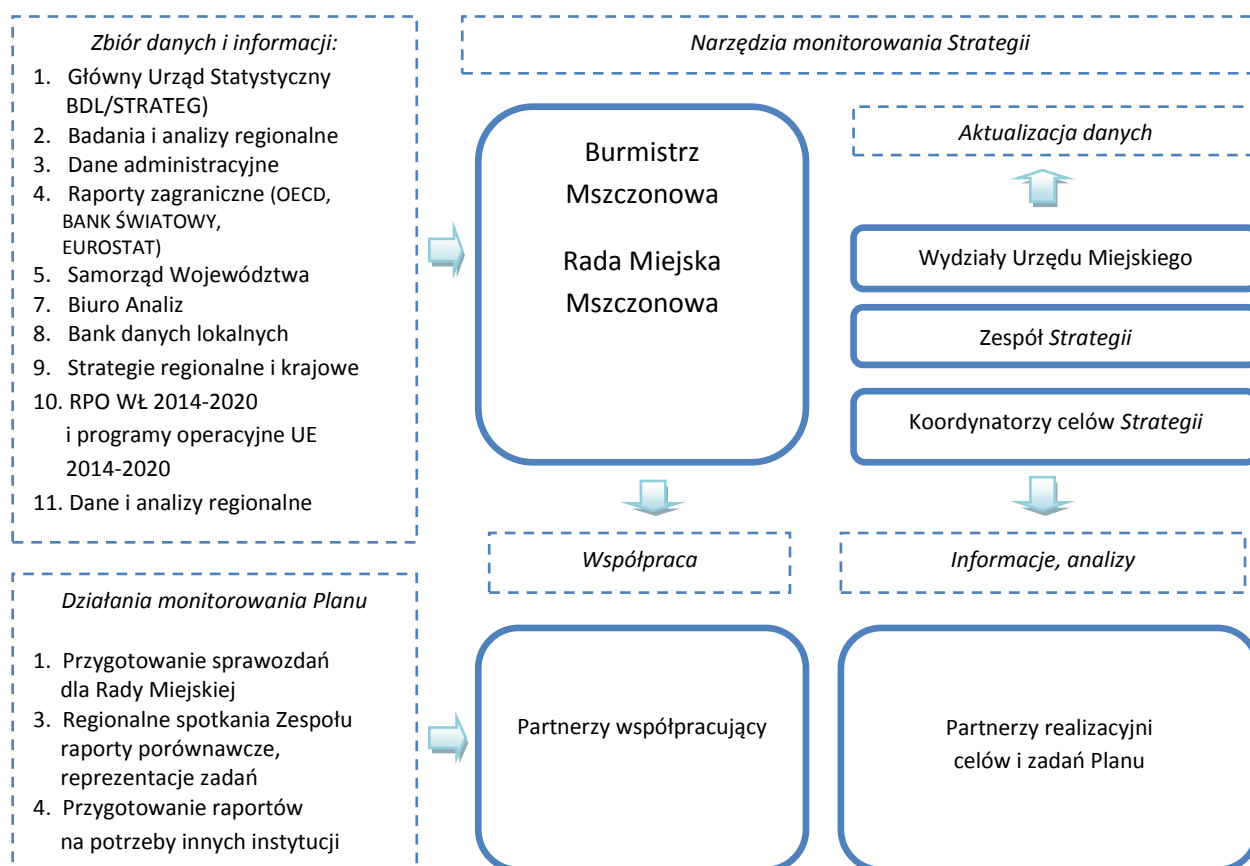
Zbiór danych i informacji:

1. Główny Urząd Statystyczny BDL/STRATEG)
2. Badania i analizy regionalne
3. Dane administracyjne
4. Raporty zagraniczne (OECD, BANK ŚWIATOWY, EUROSTAT)
5. Samorząd Województwa
7. Biuro Analiz
8. Bank danych lokalnych
9. Strategie regionalne i krajowe
10. RPO WŁ 2014-2020 i programy operacyjne UE 2014-2020
11. Dane i analizy regionalne

Działania monitorowania Planu

1. Przygotowanie sprawozdań dla Rady Miejskiej
3. Regionalne spotkania Zespołu raporty porównawcze, reprezentacje zadań
4. Przygotowanie raportów na potrzeby innych instytucji

Narzędzia monitorowania Strategii

Burmistrz Mszczonowa

Rada Miejska Mszczonowa

Aktualizacja danych

Wydziały Urzędu Miejskiego

Zespół Strategii

Koordynatorzy celów Strategii

Współpraca

Informacje, analizy

Partnerzy współpracujący

Partnerzy realizacyjni celów i zadań Planu